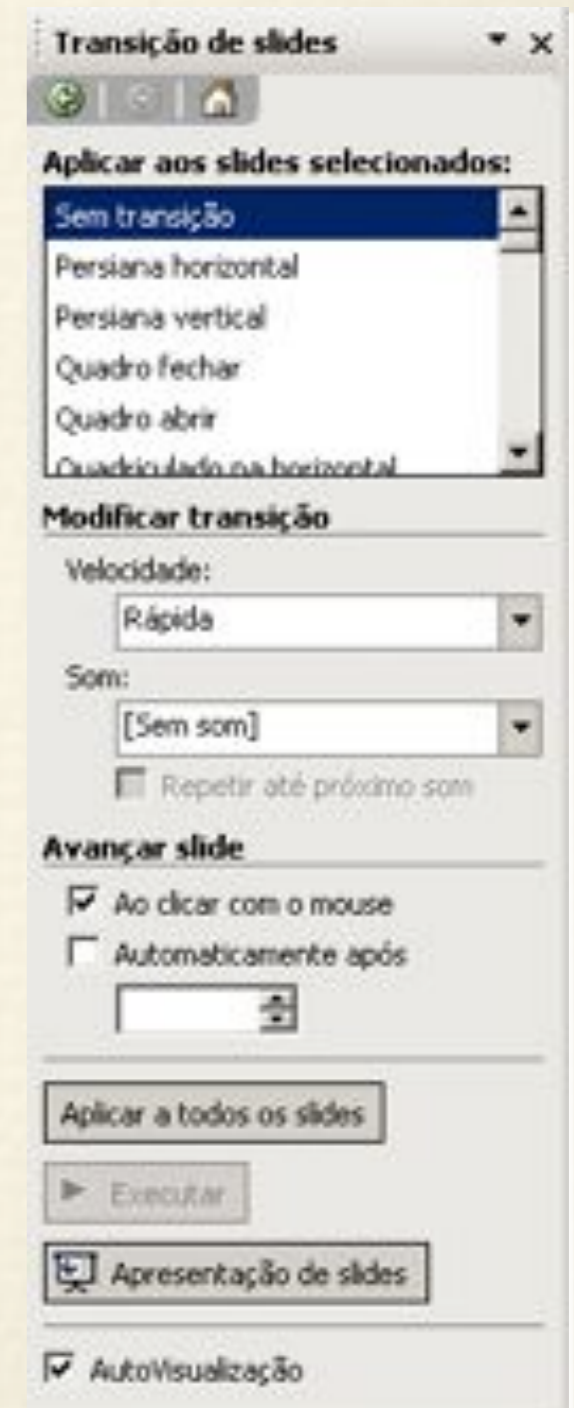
Transição de slides

Aplicar aos slides selecionados:

Sem transição
Persiana horizontal
Persiana vertical
Quadro fechar
Quadro abrir
Quadriculado na horizontal

Modificar transição

Velocidade:
Rápida

Som:
[Sem som]

Repetir até próximo som

Avançar slide

Ao clicar com o mouse
Automaticamente após

Aplicar a todos os slides

Executar

Apresentação de slides

AutoVisualização